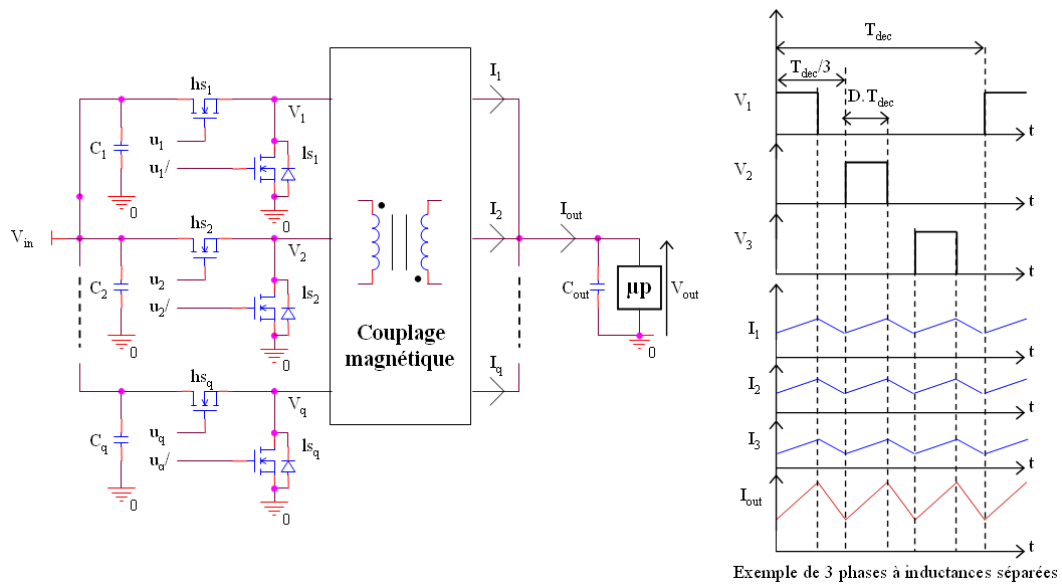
$hs_1$
$V_1$
$C_1$
$u_1$
$u_1/$
$ls_1$
0
0
$V_{in}$
$hs_2$
0
$V_2$
$C_2$
$u_2$
$u_2/$
$ls_2$
0
0
$hs_q$
$V_q$
$C_q$
$u_q$
$u_q/$
$ls_q$
0
0
Couplage magnétique
$I_1$
$I_2$
$I_q$
$I_{out}$
$C_{out}$
µp
$V_{out}$
0
$T_{dec}$
$T_{dec}/3$
$D.T_{dec}$
$V_1$
t
$V_2$
t
$V_3$
t
$I_1$
t
$I_2$
t
$I_3$
t
$I_{out}$
t
Exemple de 3 phases à inductances séparées